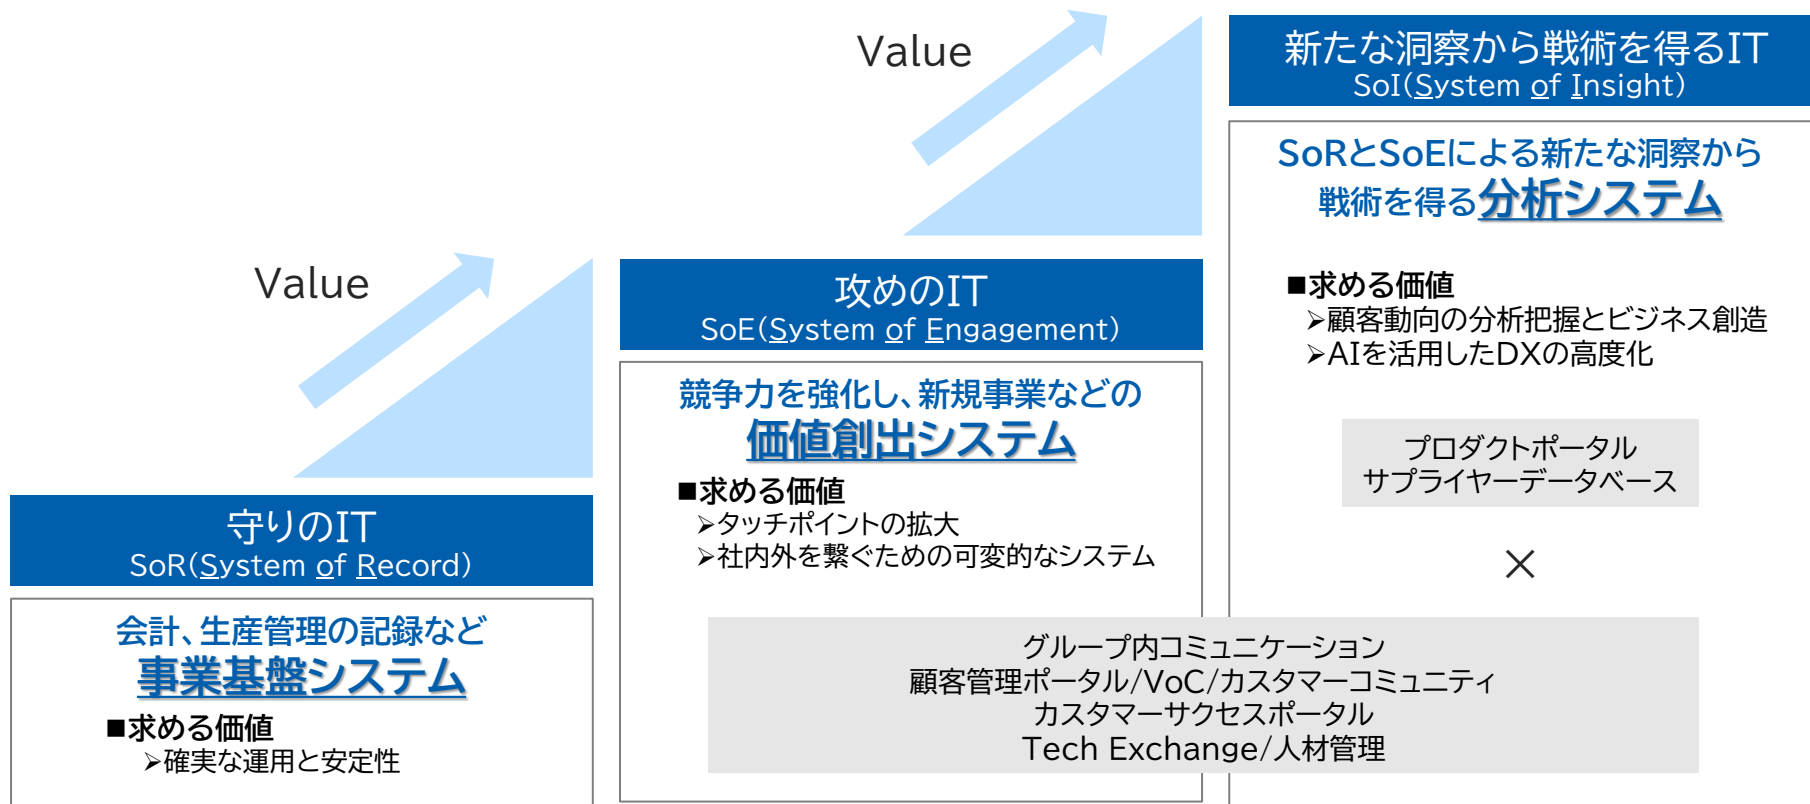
Value

新たな洞察から戦術を得るIT
SoI(System of Insight)

SoRとSoEによる新たな洞察から戦術を得る分析システム

■求める価値
➤顧客動向の分析把握とビジネス創造
➤AIを活用したDXの高度化

プロダクトポータル
サプライヤーデータベース

×

Value

攻めのIT
SoE(System of Engagement)

競争力を強化し、新規事業などの価値創出システム

■求める価値
➤タッチポイントの拡大
➤社内外を繋ぐための可変的なシステム

守りのIT
SoR(System of Record)

会計、生産管理の記録など
事業基盤システム

■求める価値
➤確実な運用と安定性

グループ内コミュニケーション
顧客管理ポータル/VoC/カスタマーコミュニティ
カスタマーサクセスポータル
Tech Exchange/人材管理